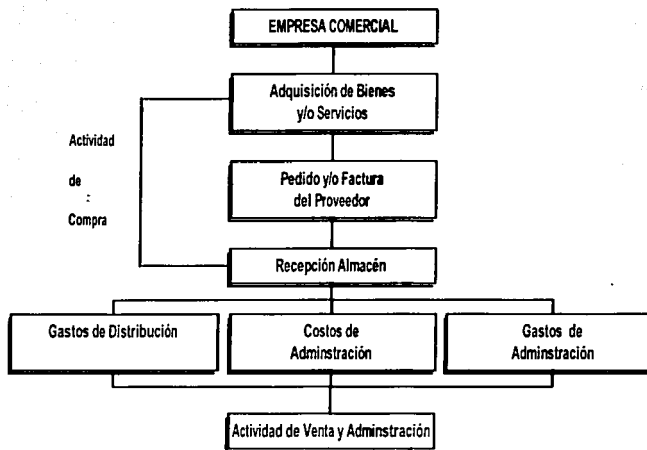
EMPRESA COMERCIAL

Adquisición de Bienes y/o Servicios

Actividad

de

Compra

Pedido y/o Factura del Proveedor

Recepción Almacén

Gastos de Distribución

Costos de Adminstración

Gastos de Adminstración

Actividad de Venta y Adminstración